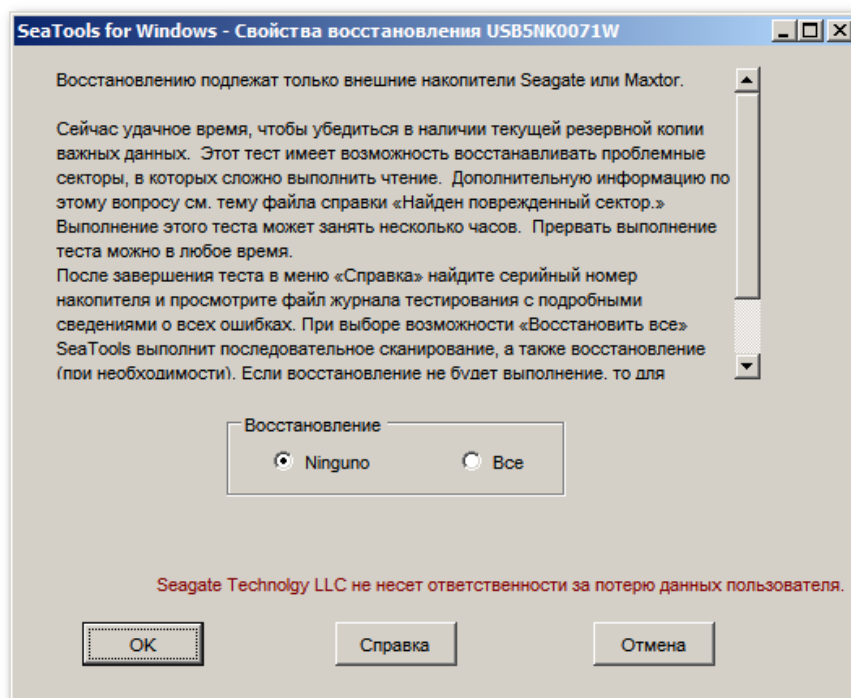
SeaTools for Windows - Свойства восстановления USB5NK0071W

Восстановлению подлежат только внешние накопители Seagate или Maxtor.

Сейчас удачное время, чтобы убедиться в наличии текущей резервной копии важных данных. Этот тест имеет возможность восстанавливать проблемные секторы, в которых сложно выполнить чтение. Дополнительную информацию по этому вопросу см. тему файла справки «Найден поврежденный сектор.» Выполнение этого теста может занять несколько часов. Прервать выполнение теста можно в любое время.
После завершения теста в меню «Справка» найдите серийный номер накопителя и просмотрите файл журнала тестирования с подробными сведениями о всех ошибках. При выборе возможности «Восстановить все» SeaTools выполнит последовательное сканирование, а также восстановление (при необходимости). Если восстановление не будет выполнение, то для

Восстановление
Ninguno
Все

Seagate Technolgy LLC не несет ответственности за потерю данных пользователя.

OK
Справка
Отмена